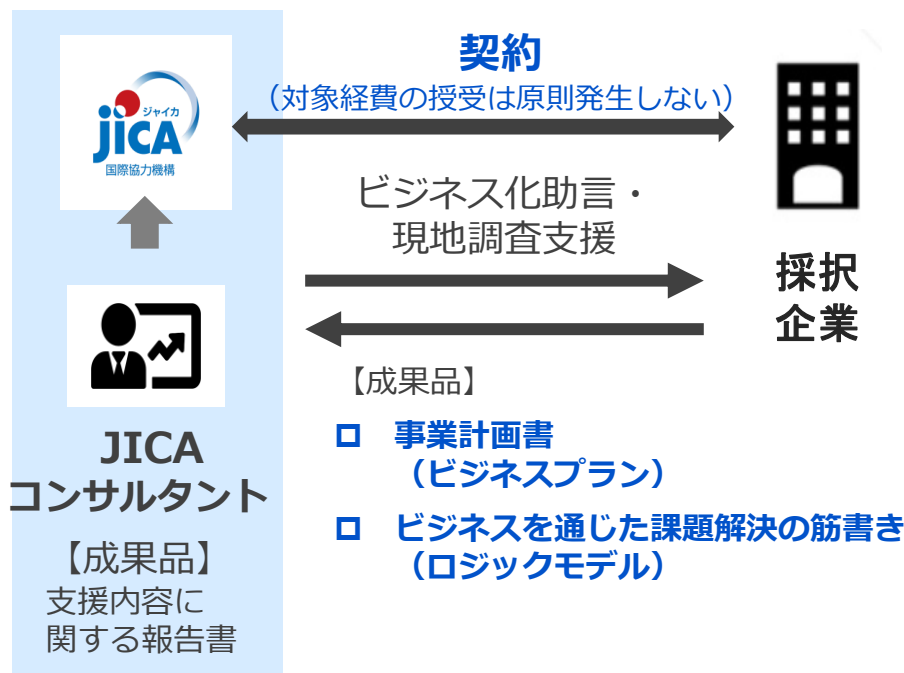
ジャイカ
JICA
国際協力機構

JICA
コンサルタント

【成果品】
支援内容に
関する報告書

契約
（対象経費の授受は原則発生しない）

ビジネス化助言・
現地調査支援

採択
企業

【成果品】

ロ　事業計画書
（ビジネスプラン）

ロ　ビジネスを通じた課題解決の筋書き
（ロジックモデル）